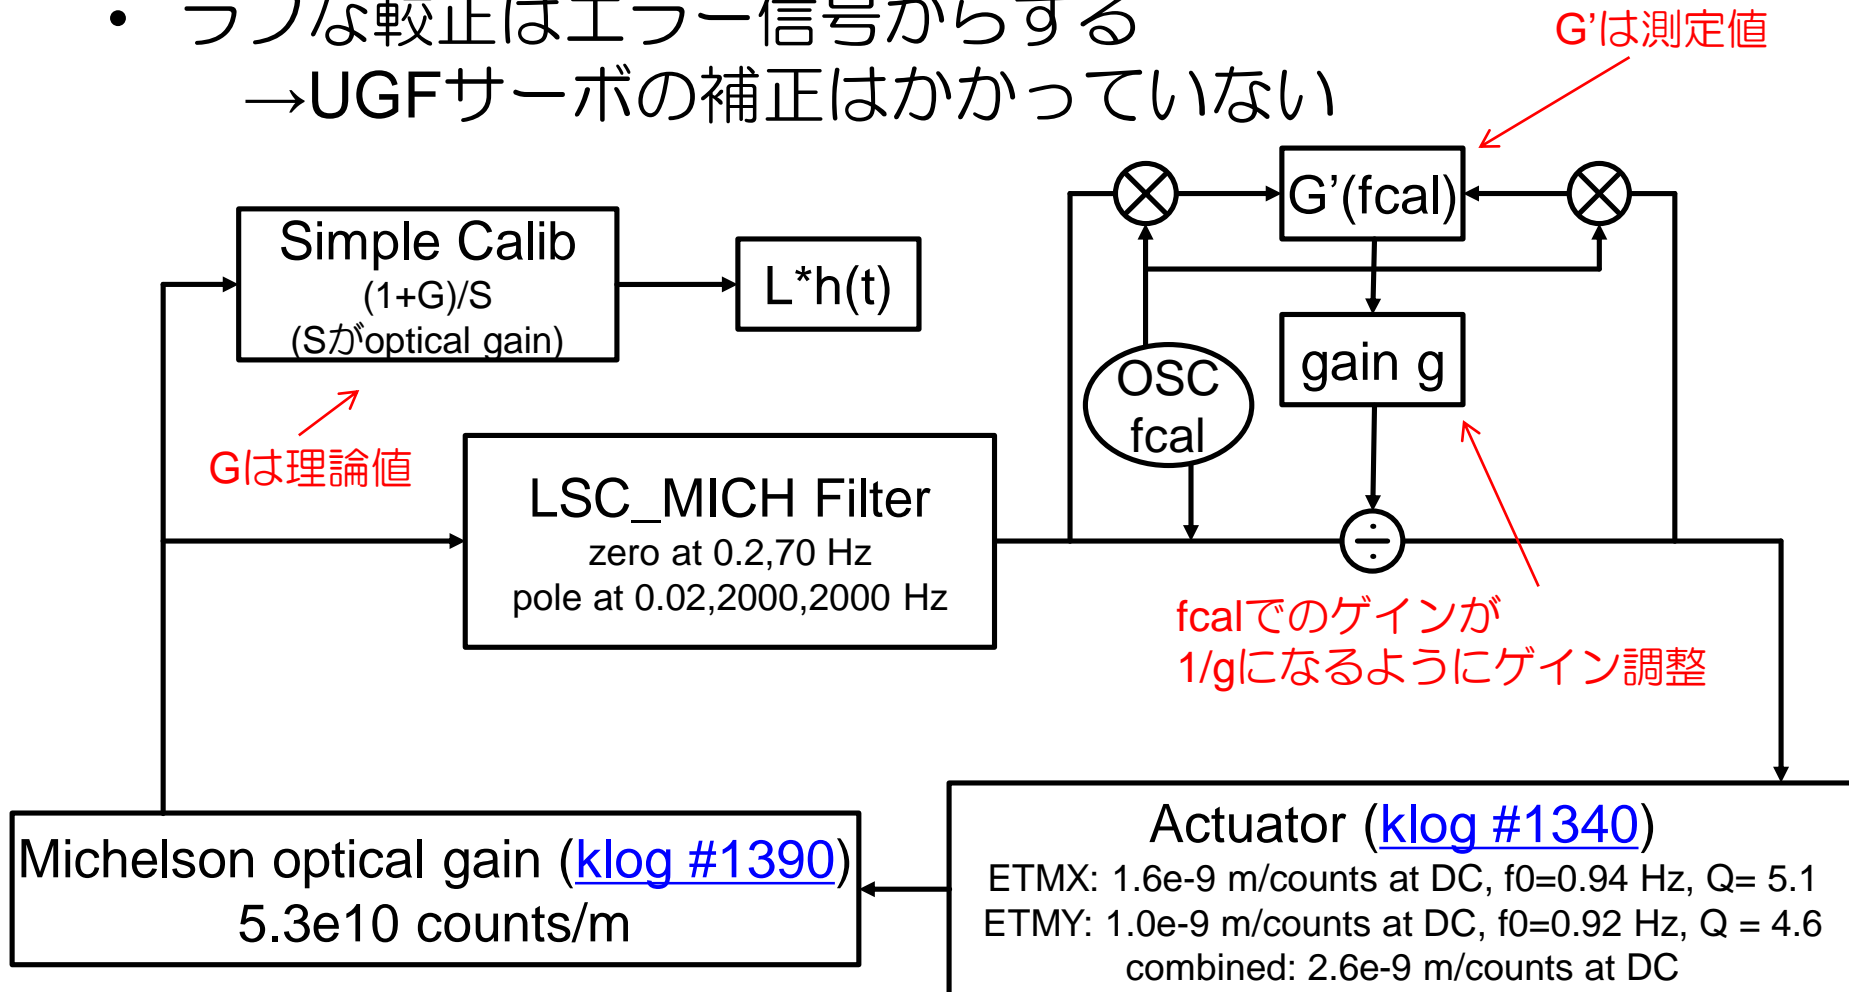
• ラフな較正はエラー信号からする
→UGFサーボの補正はかかっていない

G'は測定値

Simple Calib
(1+G)/S
(Sがoptical gain)

L*h(t)

G'(fcal)

OSC
fcal

gain g

Gは理論値

LSC_MICH Filter
zero at 0.2,70 Hz
pole at 0.02,2000,2000 Hz

fcalでのゲインが
1/gになるようにゲイン調整

Michelson optical gain (klog #1390)
5.3e10 counts/m

Actuator (klog #1340)
ETMX: 1.6e-9 m/counts at DC, f0=0.94 Hz, Q= 5.1
ETMY: 1.0e-9 m/counts at DC, f0=0.92 Hz, Q = 4.6
combined: 2.6e-9 m/counts at DC